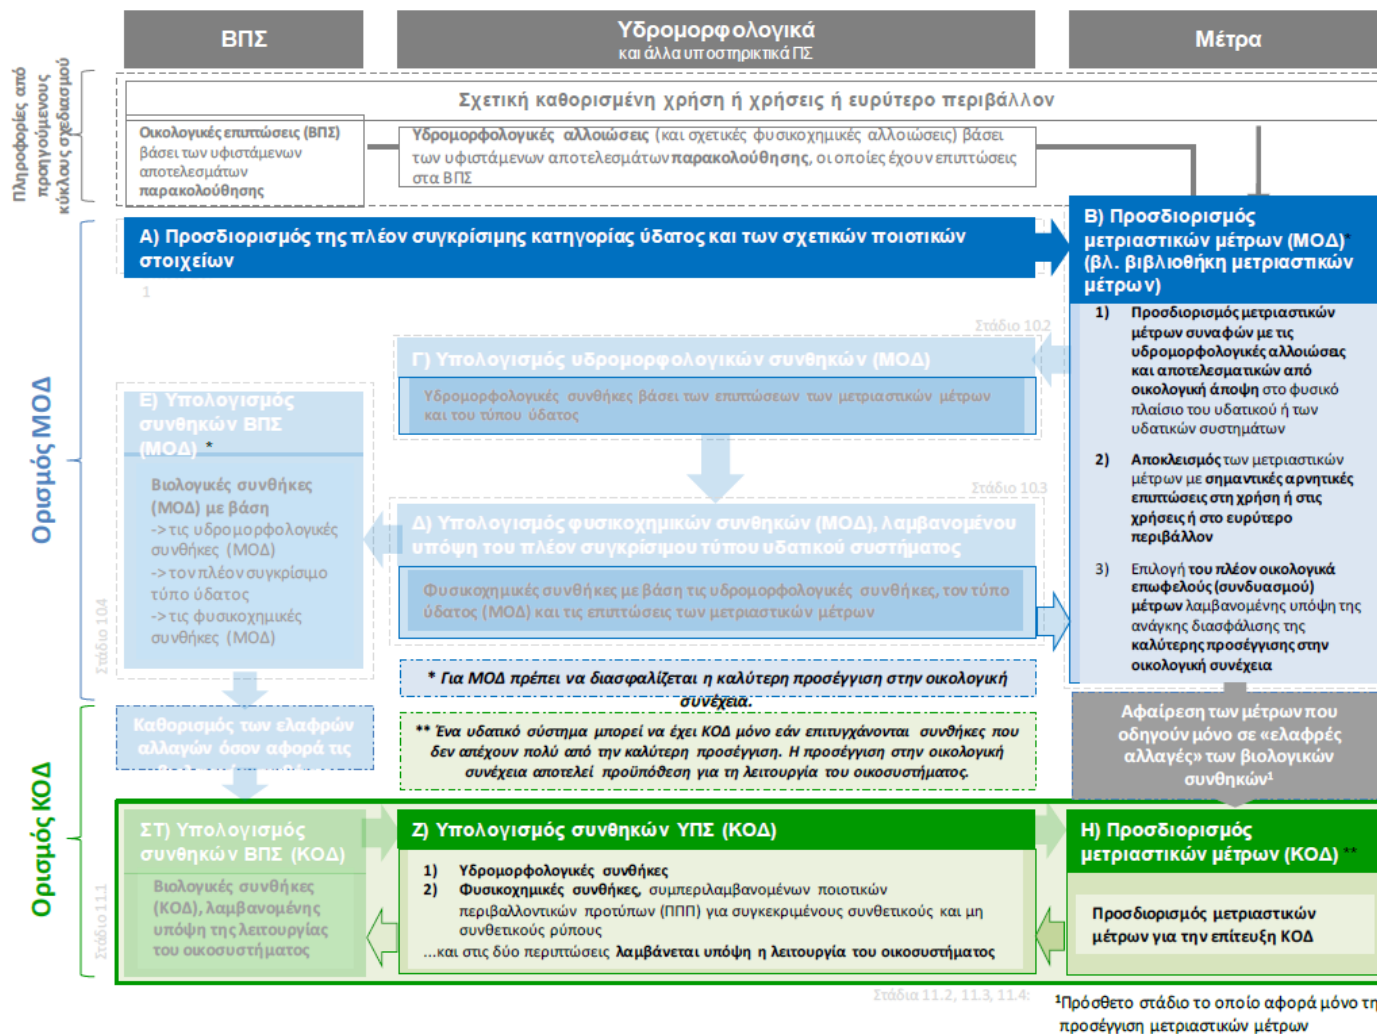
ΒΠΣ

Υδρομορφολογικά
και άλλα υποστηρικτικά ΠΣ

Μέτρα

Πληροφορίες από προηγούμενους κύκλους σχεδιασμού

Σχετική καθορισμένη χρήση ή χρήσεις ή ευρύτερο περιβάλλον

Οικολογικές επιπτώσεις (ΒΠΣ) βάσει των υφιστάμενων αποτελεσμάτων παρακολούθησης

Υδρομορφολογικές αλλοιώσεις (και σχετικές φυσικοχημικές αλλοιώσεις) βάσει των υφιστάμενων αποτελεσμάτων παρακολούθησης, οι οποίες έχουν επιπτώσεις στα ΒΠΣ

Α) Προσδιορισμός της πλέον συγκρίσιμης κατηγορίας ύδατος και των σχετικών ποιοτικών στοιχείων

1

Β) Προσδιορισμός μετριαστικών μέτρων (ΜΟΔ)* (βλ. βιβλιοθήκη μετριαστικών μέτρων)

1) Προσδιορισμός μετριαστικών μέτρων συναφών με τις υδρομορφολογικές αλλοιώσεις και από οικολογική άποψη στο φυσικό πλαίσιο του υδατικού ή των υδατικών συστημάτων

2) Αποκλεισμός των μετριαστικών μέτρων με σημαντικές αρνητικές επιπτώσεις στη χρήση ή στις χρήσεις ή στο ευρύτερο περιβάλλον

3) Επιλογή του πλέον οικολογικά επωφελούς (συνδυασμού) μέτρων λαμβανόμενης υπόψη της ανάγκης διασφάλισης της καλύτερης προσέγγισης στην οικολογική συνέχεια

Ορισμός ΜΟΔ

Στάδιο 10.2

Γ) Υπολογισμός υδρομορφολογικών συνθηκών (ΜΟΔ)

Υδρομορφολογικές συνθήκες βάσει των επιπτώσεων των μετριαστικών μέτρων και του τύπου ύδατος

Ε) Υπολογισμός συνθηκών ΒΠΣ (ΜΟΔ)*

Βιολογικές συνθήκες (ΜΟΔ) με βάση
->τις υδρομορφολογικές συνθήκες (ΜΟΔ)
->τον πλέον συγκρίσιμο τύπο ύδατος
->τις φυσικοχημικές συνθήκες (ΜΟΔ)

Στάδιο 10.4

Στάδιο 10.3

Δ) Υπολογισμός φυσικοχημικών συνθηκών (ΜΟΔ), λαμβανομένου υπόψη του πλέον συγκρίσιμου τύπου υδατικού συστήματος

Φυσικοχημικές συνθήκες με βάση τις υδρομορφολογικές συνθήκες, τον τύπο ύδατος (ΜΟΔ) και τις επιπτώσεις των μετριαστικών μέτρων

* Για ΜΟΔ πρέπει να διασφαλίζεται η καλύτερη προσέγγιση στην οικολογική συνέχεια.

Καθορισμός των ελαφρών αλλαγών όσον αφορά τις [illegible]

** Ένα υδατικό σύστημα μπορεί να έχει ΚΟΔ μόνο εάν επιτυγχάνονται συνθήκες που δεν απέχουν πολύ από την καλύτερη προσέγγιση. Η προσέγγιση στην οικολογική συνέχεια αποτελεί προϋπόθεση για τη λειτουργία του οικοσυστήματος.

Αφαίρεση των μέτρων που οδηγούν μόνο σε «ελαφρές αλλαγές» των βιολογικών συνθηκών¹

Ορισμός ΚΟΔ

ΣΤ) Υπολογισμός συνθηκών ΒΠΣ (ΚΟΔ)

Βιολογικές συνθήκες (ΚΟΔ), λαμβανομένης υπόψη της λειτουργίας του οικοσυστήματος

Στάδιο 11.1

Ζ) Υπολογισμός συνθηκών ΥΠΣ (ΚΟΔ)

1) Υδρομορφολογικές συνθήκες
2) Φυσικοχημικές συνθήκες, συμπεριλαμβανομένων ποιοτικών περιβαλλοντικών προτύπων (ΠΠΠ) για συγκεκριμένους συνθετικούς και μη συνθετικούς ρύπους
...και στις δύο περιπτώσεις λαμβάνεται υπόψη η λειτουργία του οικοσυστήματος

Η) Προσδιορισμός μετριαστικών μέτρων (ΚΟΔ) **

Προσδιορισμός μετριαστικών μέτρων για την επίτευξη ΚΟΔ

Στάδια 11.2, 11.3, 11.4

¹Πρόσθετο στάδιο το οποίο αφορά μόνο τη προσέγγιση μετριαστικών μέτρων